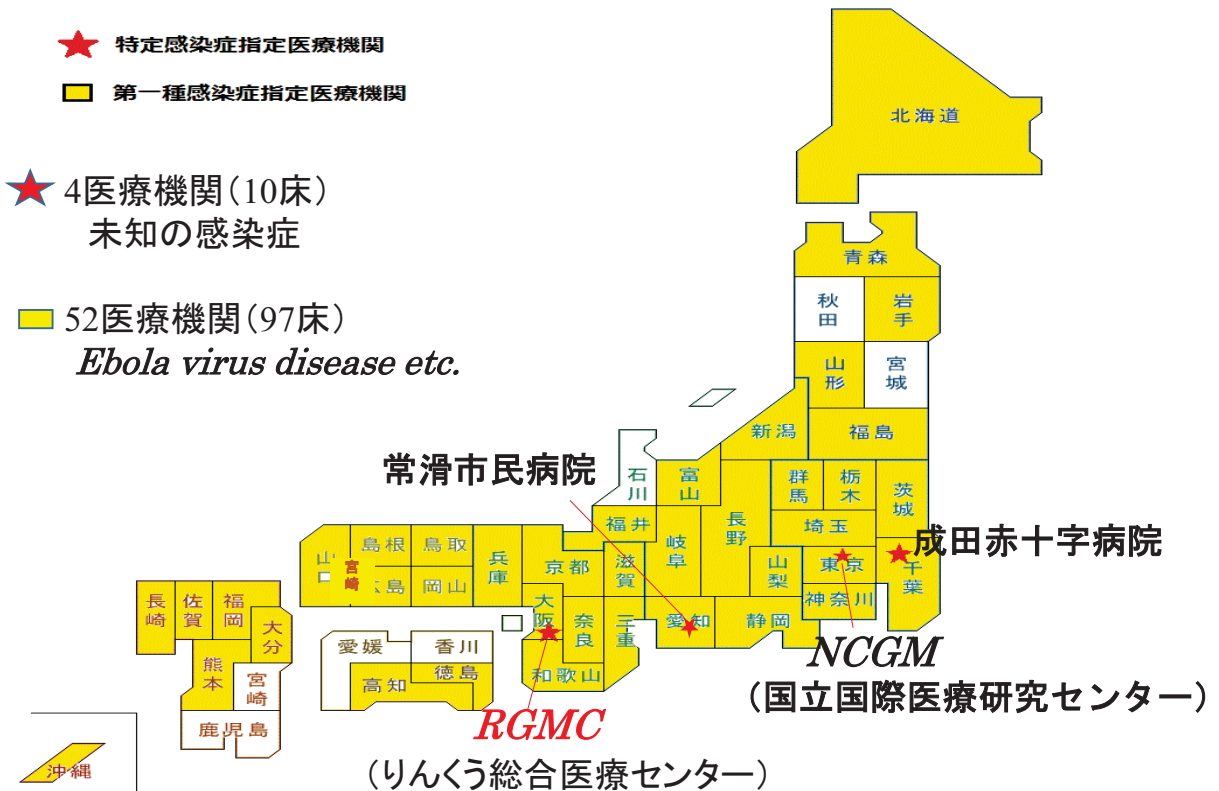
特定感染症指定医療機関

第一種感染症指定医療機関

4医療機関（10床）
未知の感染症

52医療機関（97床）
Ebola virus disease etc.

北海道
青森
秋田
岩手
山形
宮城
新潟
福島
石川
富山
群馬
栃木
茨城
福井
岐阜
長野
埼玉
成田赤十字病院
常滑市民病院
山口
島根
鳥取
宮崎
広島
岡山
兵庫
京都
滋賀
山梨
東京
千葉
神奈川
大阪
奈良
三重
愛知
静岡
長崎
佐賀
福岡
大分
愛媛
香川
熊本
宮崎
高知
徳島
和歌山
鹿児島
沖縄
NCGM
（国立国際医療研究センター）
RGMC
（りんくう総合医療センター）